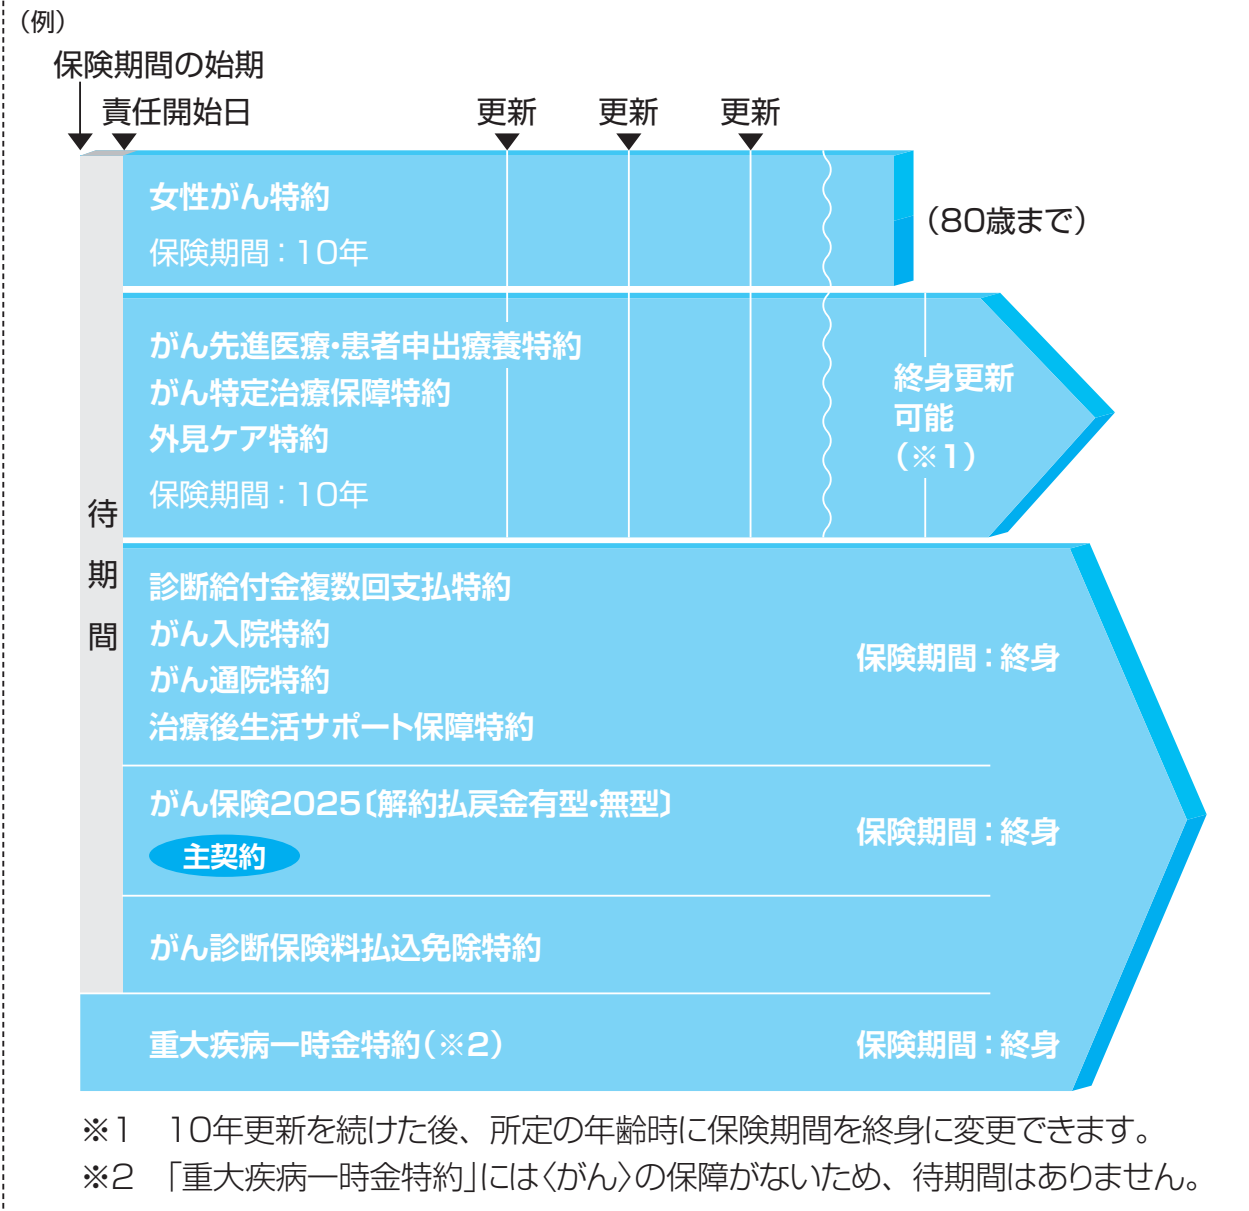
（例）

保険期間の始期

責任開始日

更新　更新　更新

女性がん特約

保険期間：10年

（80歳まで）

がん先進医療・患者申出療養特約
がん特定治療保障特約
外見ケア特約

保険期間：10年

終身更新可能（※1）

待期間

診断給付金複数回支払特約
がん入院特約
がん通院特約
治療後生活サポート保障特約

保険期間：終身

がん保険2025〔解約払戻金有型・無型〕

主契約

保険期間：終身

がん診断保険料払込免除特約

重大疾病一時金特約（※2）

保険期間：終身

※1　10年更新を続けた後、所定の年齢時に保険期間を終身に変更できます。

※2　「重大疾病一時金特約」には〈がん〉の保障がないため、待期間はありません。